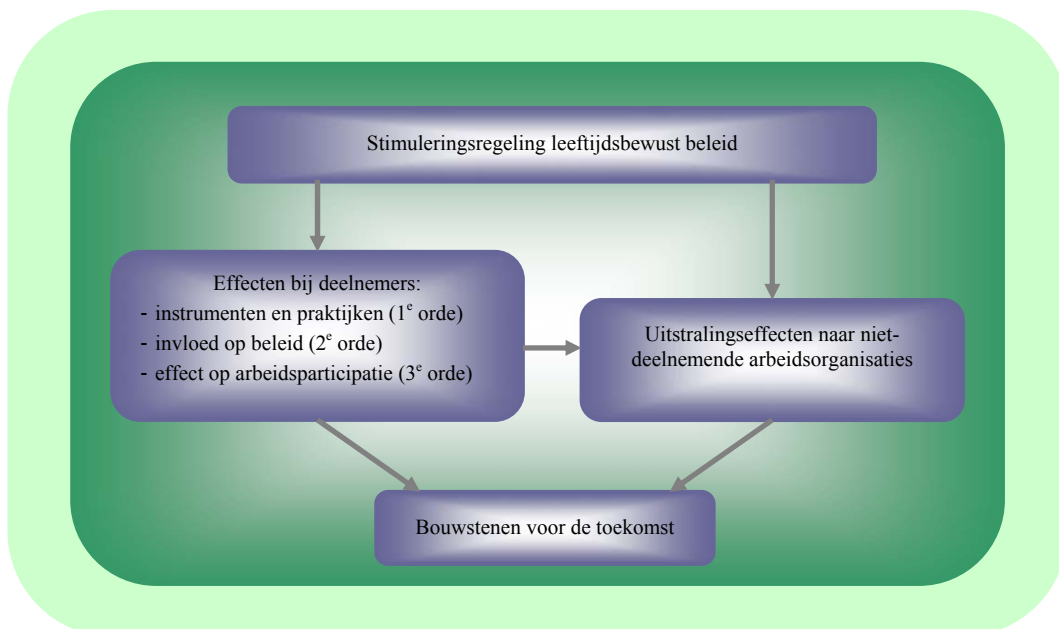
Stimuleringsregeling leeftijdsbewust beleid

Effecten bij deelnemers:
- instrumenten en praktijken (1$^{e}$ orde)
- invloed op beleid (2$^{e}$ orde)
- effect op arbeidsparticipatie (3$^{e}$ orde)

Uitstralingseffecten naar niet-deelnemende arbeidsorganisaties

Bouwstenen voor de toekomst